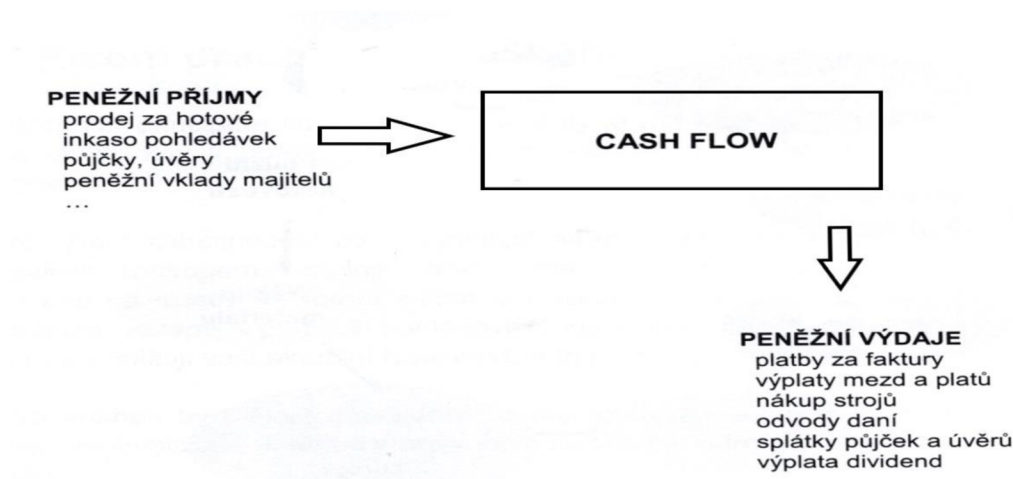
PENĚŽNÍ PŘÍJMY
prodej za hotové
inkaso pohledávek
půjčky, úvěry
peněžní vklady majitelů
…

CASH FLOW

PENĚŽNÍ VÝDAJE
platby za faktury
výplaty mezd a platů
nákup strojů
odvody daní
splátky půjček a úvěrů
výplata dividend